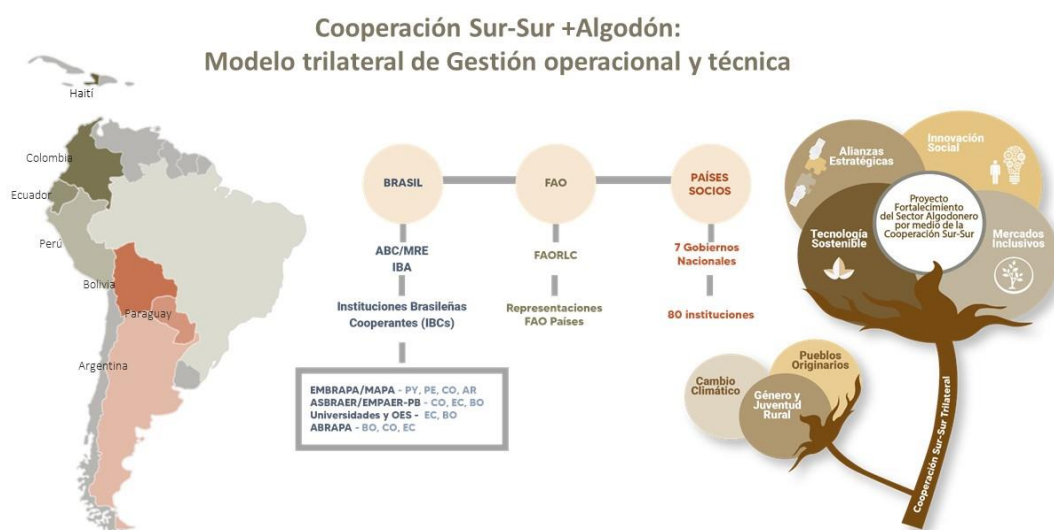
Cooperación Sur-Sur +Algodón:
Modelo trilateral de Gestión operacional y técnica

Haití
Colombia
Ecuador
Perú
Bolivia
Paraguay
Argentina

BRASIL
FAO
PAÍSES SOCIOS

ABC/MRE
IBA

Instituciones Brasileñas Cooperantes (IBCs)

EMBRAPA/MAPA - PY, PE, CO, AR
ASBRAER/EMPAER-PB - CO, EC, BO
Universidades y OES - EC, BO
ABRAPA - BO, CO, EC

FAORLC

Representaciones FAO Países

7 Gobiernos Nacionales

80 instituciones

Alianzas Estratégicas
Innovación Social
Proyecto Fortalecimiento del Sector Algodonero por medio de la Cooperación Sur-Sur
Tecnología Sostenible
Mercados Inclusivos
Pueblos Originarios
Cambio Climático
Género y Juventud Rural
Cooperación Sur-Sur Trilateral